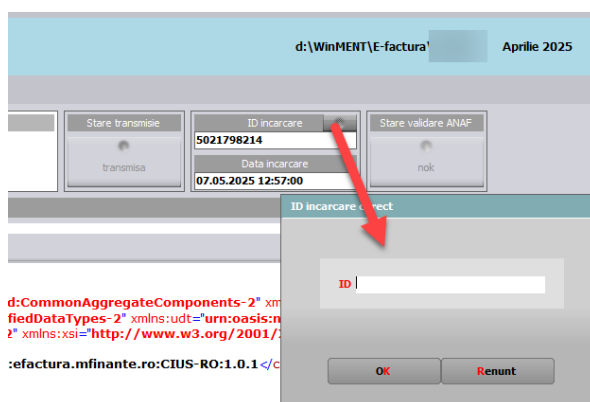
d:\WinMENT\E-factura\ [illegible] Aprilie 2025

Stare transmisie

transmisa

ID incarcare

5021798214

Data incarcare

07.05.2025 12:57:00

Stare validare ANAF

nok

ID incarcare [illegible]ect

ID

OK

Renunt

d:CommonAggregateComponents-2" xm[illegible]

fiedDataTypes-2" xmlns:udt="urn:oasis:n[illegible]

2" xmlns:xsi="http://www.w3.org/2001/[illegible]

:efactura.mfinante.ro:CIUS-RO:1.0.1</c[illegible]